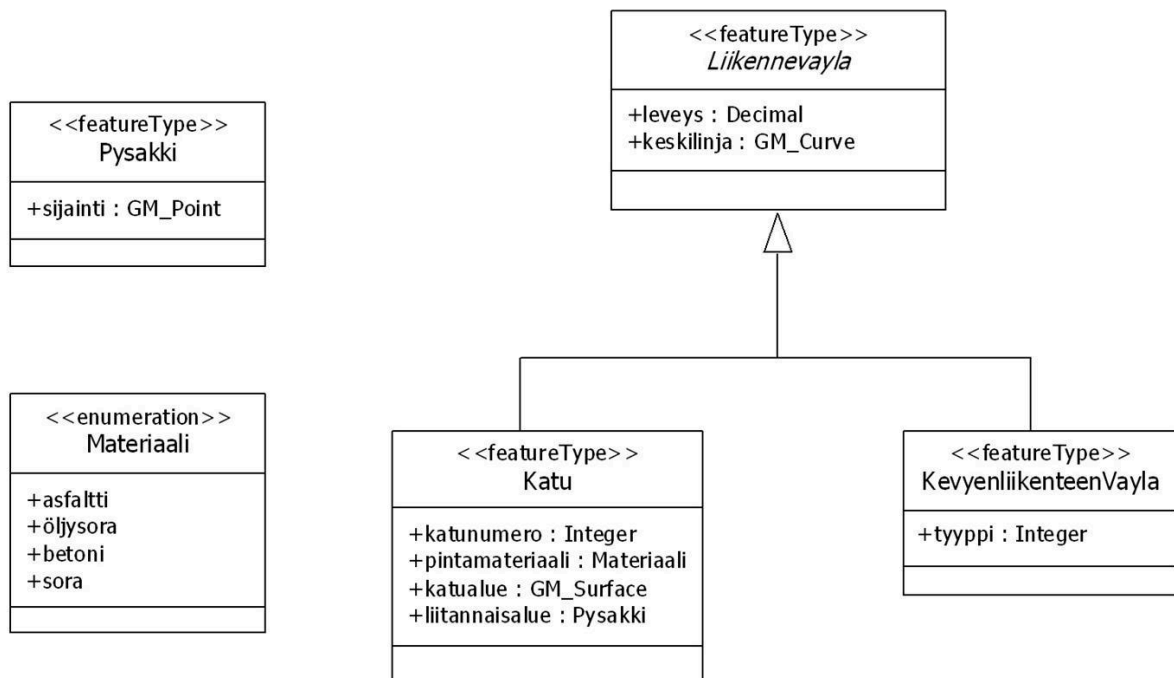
<<featureType>>
Liikennevayla

+leveys : Decimal
+keskilinja : GM_Curve

<<featureType>>
Pysakki

+sijainti : GM_Point

<<enumeration>>
Materiaali

+asfaltti
+öljysora
+betoni
+sora

<<featureType>>
Katu

+katunumero : Integer
+pintamateriaali : Materiaali
+katualue : GM_Surface
+liitannaisalue : Pysakki

<<featureType>>
KevyenliikenteenVayla

+tyyppi : Integer